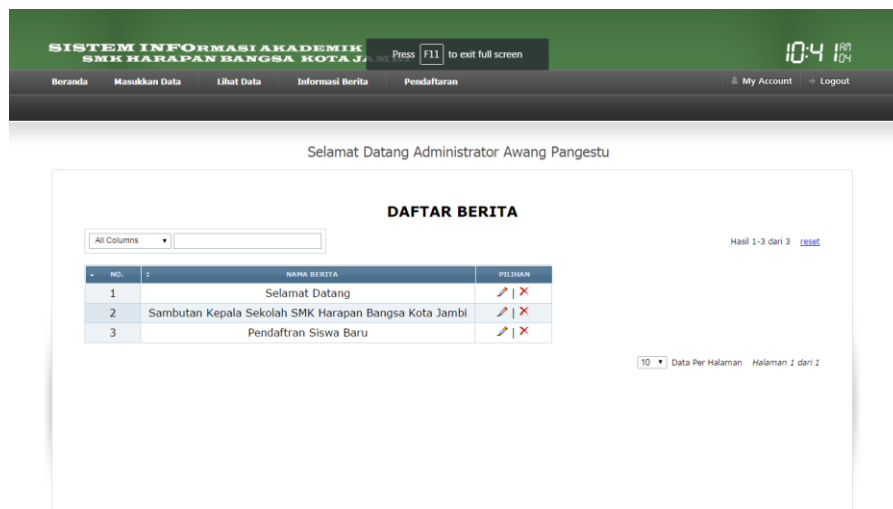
SISTEM INFORMASI AKADEMIK
SMK HARAPAN BANGSA KOTA JA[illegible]

Press F11 to exit full screen

10:41 AM 04

Beranda Masukkan Data Lihat Data Informasi Berita Pendaftaran

My Account Logout

Selamat Datang Administrator Awang Pangestu

DAFTAR BERITA

All Columns

Hasil 1-3 dari 3 reset

| NO. | NAMA BERITA | PILIHAN |
|---|---|---|
| 1 | Selamat Datang | \| |
| 2 | Sambutan Kepala Sekolah SMK Harapan Bangsa Kota Jambi | \| |
| 3 | Pendaftran Siswa Baru | \| |

10 Data Per Halaman Halaman 1 dari 1